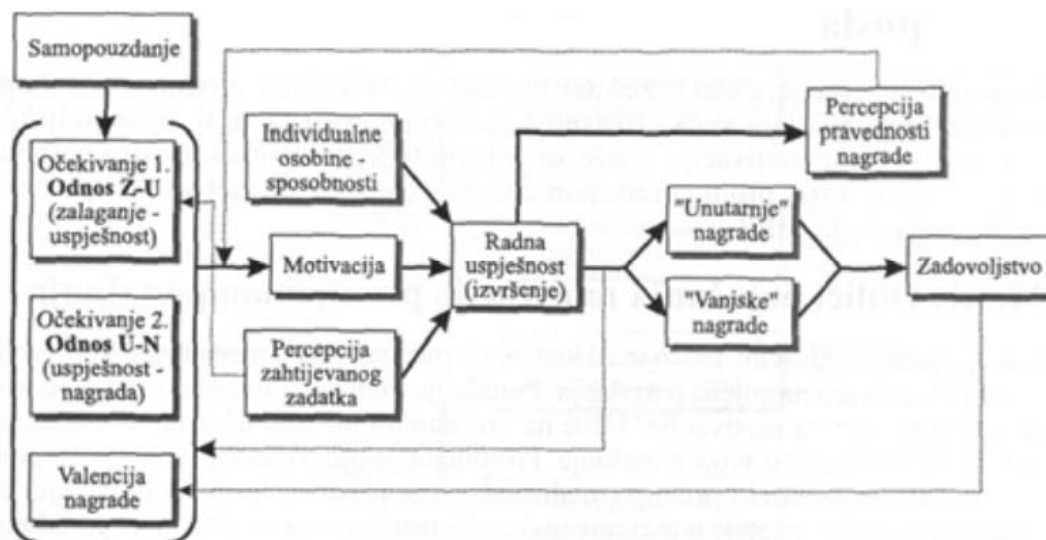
Samopouzdanje

Očekivanje 1. Odnos Z-U (zalaganje - uspješnost)

Očekivanje 2. Odnos U-N (uspješnost - nagrada)

Valencija nagrade

Individualne osobine - sposobnosti

Motivacija

Percepcija zahtijevanog zadatka

Radna uspješnost (izvršenje)

Percepcija pravednosti nagrade

"Unutarnje" nagrade

"Vanjske" nagrade

Zadovoljstvo